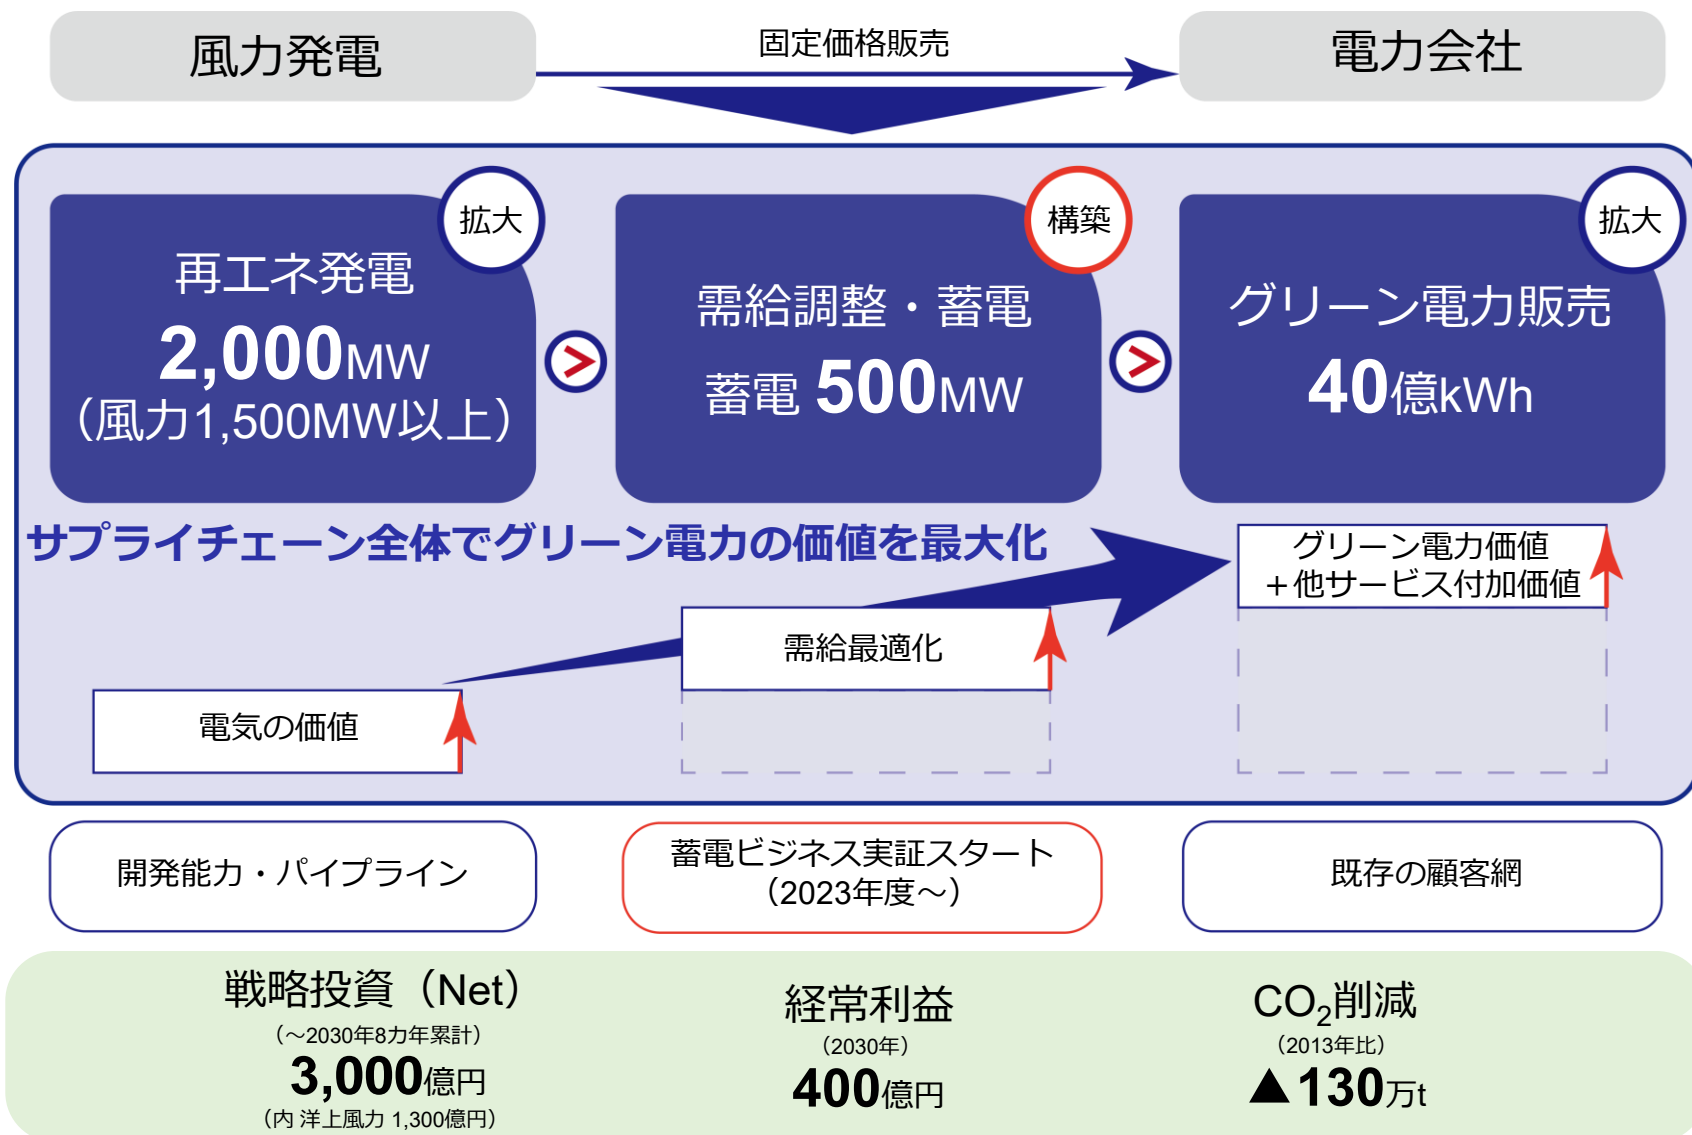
風力発電

固定価格販売

電力会社

拡大

再エネ発電
2,000MW
（風力1,500MW以上）

構築

需給調整・蓄電
蓄電 500MW

拡大

グリーン電力販売
40億kWh

サプライチェーン全体でグリーン電力の価値を最大化

グリーン電力価値
＋他サービス付加価値

需給最適化

電気の価値

開発能力・パイプライン

蓄電ビジネス実証スタート
（2023年度～）

既存の顧客網

戦略投資（Net）
（～2030年8カ年累計）
3,000億円
（内 洋上風力 1,300億円）

経常利益
（2030年）
400億円

$CO_2$削減
（2013年比）
▲130万t